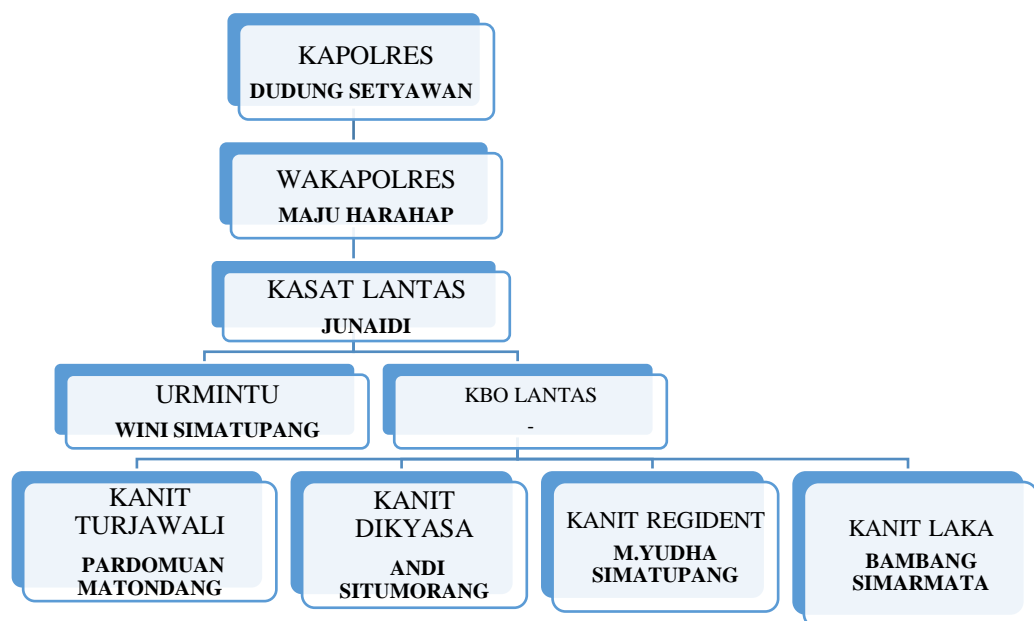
KAPOLRES
DUDUNG SETYAWAN

WAKAPOLRES
MAJU HARAHAP

KASAT LANTAS
JUNAIDI

URMINTU
WINI SIMATUPANG

KBO LANTAS
-

KANIT TURJAWALI
PARDOMUAN MATONDANG

KANIT DIKYASA
ANDI SITUMORANG

KANIT REGIDENT
M.YUDHA SIMATUPANG

KANIT LAKA
BAMBANG SIMARMATA